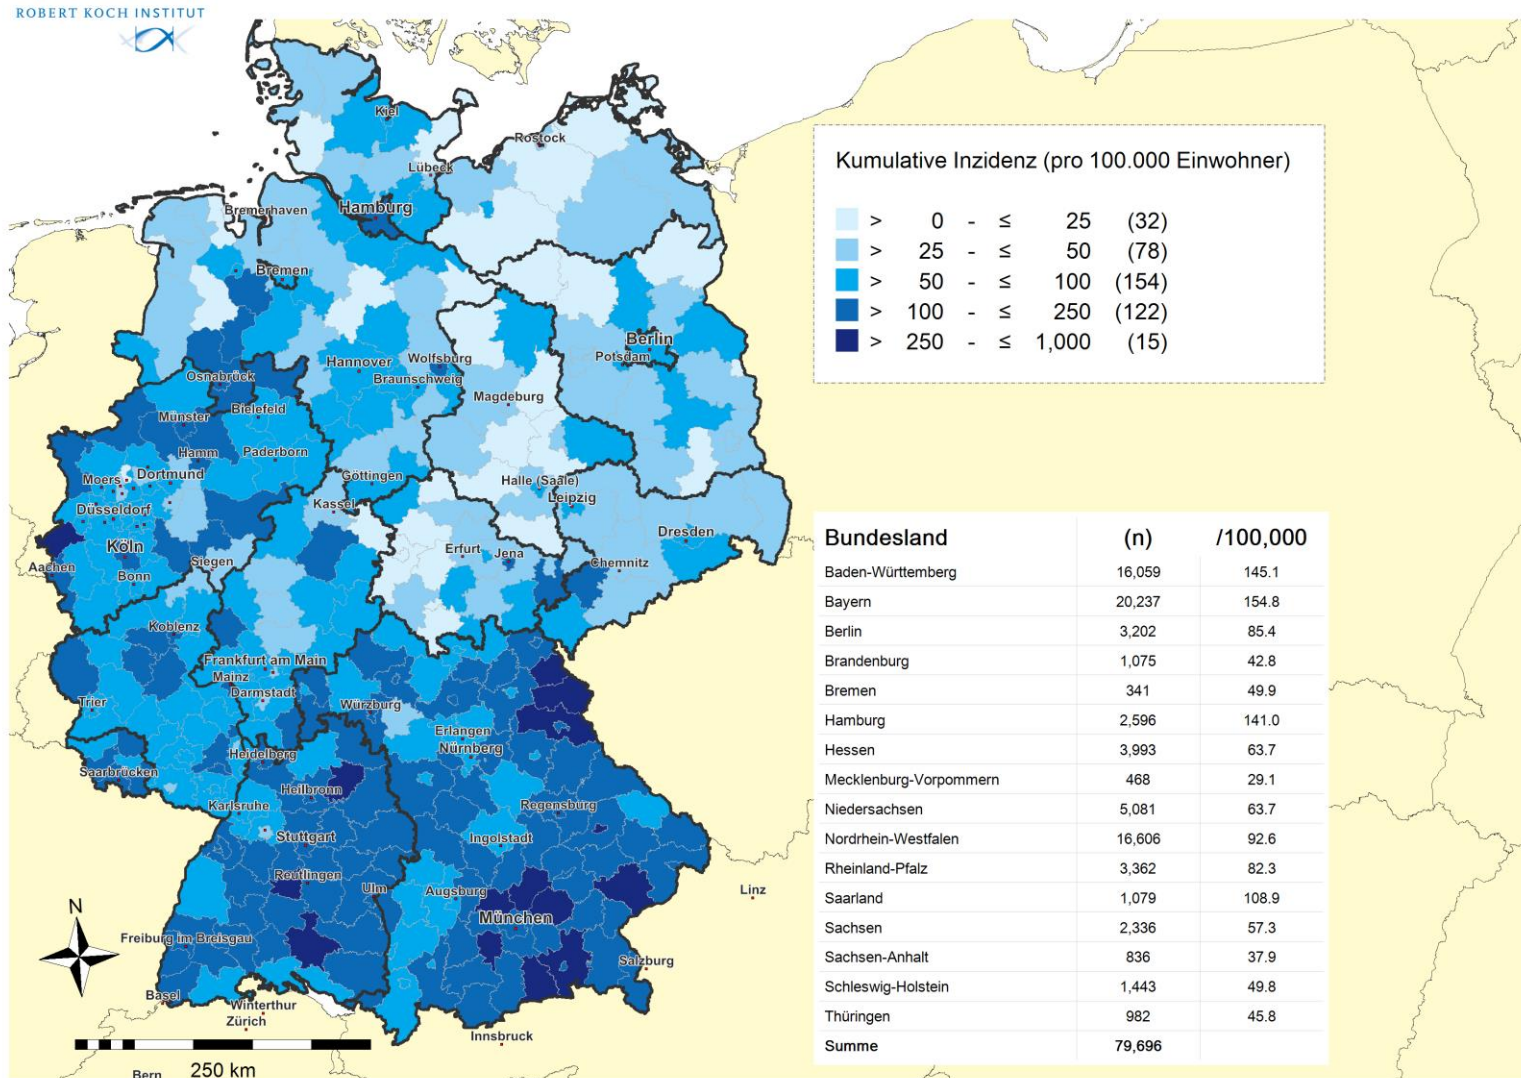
ROBERT KOCH INSTITUT

Kumulative Inzidenz (pro 100.000 Einwohner)

> 0 - ≤ 25 (32)
> 25 - ≤ 50 (78)
> 50 - ≤ 100 (154)
> 100 - ≤ 250 (122)
> 250 - ≤ 1,000 (15)

| Bundesland | (n) | /100,000 |
|---|---|---|
| Baden-Württemberg | 16,059 | 145.1 |
| Bayern | 20,237 | 154.8 |
| Berlin | 3,202 | 85.4 |
| Brandenburg | 1,075 | 42.8 |
| Bremen | 341 | 49.9 |
| Hamburg | 2,596 | 141.0 |
| Hessen | 3,993 | 63.7 |
| Mecklenburg-Vorpommern | 468 | 29.1 |
| Niedersachsen | 5,081 | 63.7 |
| Nordrhein-Westfalen | 16,606 | 92.6 |
| Rheinland-Pfalz | 3,362 | 82.3 |
| Saarland | 1,079 | 108.9 |
| Sachsen | 2,336 | 57.3 |
| Sachsen-Anhalt | 836 | 37.9 |
| Schleswig-Holstein | 1,443 | 49.8 |
| Thüringen | 982 | 45.8 |
| Summe | 79,696 | |

Kiel
Rostock
Lübeck
Bremerhaven
Hamburg
Bremen
Berlin
Potsdam
Hannover
Wolfsburg
Braunschweig
Osnabrück
Magdeburg
Münster
Bielefeld
Hamm
Paderborn
Moers
Dortmund
Göttingen
Halle (Saale)
Leipzig
Kassel
Düsseldorf
Köln
Dresden
Erfurt
Jena
Aachen
Siegen
Chemnitz
Bonn
Koblenz
Frankfurt am Main
Mainz
Darmstadt
Trier
Würzburg
Erlangen
Nürnberg
Heidelberg
Saarbrücken
Heilbronn
Regensburg
Karlsruhe
Stuttgart
Ingolstadt
Reutlingen
Ulm
Augsburg
Linz
N
München
Freiburg im Breisgau
Salzburg
Basel
Winterthur
Zürich
Innsbruck
Bern
250 km